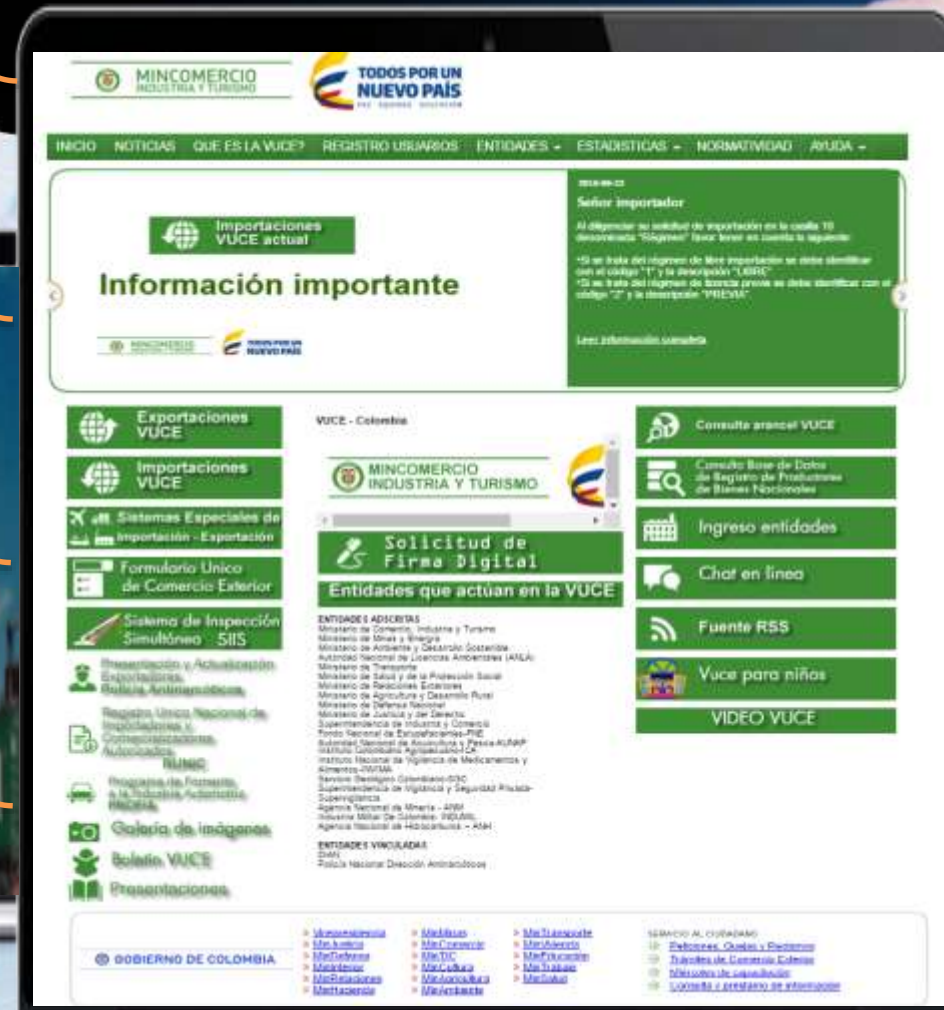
MINCOMERCIO INDUSTRIA Y TURISMO

TODOS POR UN NUEVO PAÍS

INICIO NOTICIAS QUE ES LA VUCE? REGISTRO USUARIOS ENTIDADES ESTADISTICAS NORMATIVIDAD AYUDA

Importaciones VUCE actual

Información importante

MINCOMERCIO TODOS POR UN NUEVO PAÍS

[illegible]

Señor importador

Al diligenciar su solicitud de importación en la casilla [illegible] denominada "Régimen" favor tener en cuenta lo siguiente:

*Si se trata del régimen de libre importación se debe identificar con el código "1" y la descripción "LIBRE"
*Si se trata del régimen de licencia previa se debe identificar con el código "2" y la descripción "PREVIA"

Leer información completa

Exportaciones VUCE

Importaciones VUCE

Sistemas Especiales de Importación - Exportación

Formulario Unico de Comercio Exterior

Sistema de Inspección Simultánea SIIS

Presentación y Actualización Exportadores Policía Antinarcóticos

Registro Unico Nacional de Importadores y Comercializadores Autorizados RUNIC

Programa de Fomento a la Industria Automotriz PROFIA

Galería de imágenes

Boletín VUCE

Presentaciones

VUCE - Colombia

MINCOMERCIO INDUSTRIA Y TURISMO

Solicitud de Firma Digital

Entidades que actúan en la VUCE

ENTIDADES ADSCRITAS
Ministerio de Comercio, Industria y Turismo
Ministerio de Minas y Energía
Ministerio de Ambiente y Desarrollo Sostenible
Autoridad Nacional de Licencias Ambientales (ANLA)
Ministerio de Transporte
Ministerio de Salud y de la Protección Social
Ministerio de Relaciones Exteriores
Ministerio de Agricultura y Desarrollo Rural
Ministerio de Defensa Nacional
Ministerio de Justicia y del Derecho
Superintendencia de Industria y Comercio
Fondo Nacional de Estupefacientes-FNE
Autoridad Nacional de Acuicultura y Pesca-AUNAP
Instituto Colombiano Agropecuario-ICA
Instituto Nacional de Vigilancia de Medicamentos y Alimentos-INVIMA
Servicio Geológico Colombiano-SGC
Superintendencia de Vigilancia y Seguridad Privada-Supervigilancia
Agencia Nacional de Minería - ANM
Industria Militar De Colombia- INDUMIL
Agencia Nacional de Hidrocarburos - ANH

ENTIDADES VINCULADAS
DIAN
Policía Nacional Dirección Antinarcóticos

Consulta arancel VUCE

Consulta Base de Datos de Registro de Productores de Bienes Nacionales

Ingreso entidades

Chat en línea

Fuente RSS

Vuce para niños

VIDEO VUCE

GOBIERNO DE COLOMBIA

Vicepresidencia
MinJusticia
MinDefensa
MinInterior
MinRelaciones
MinHacienda

MinMinas
MinComercio
MinTIC
MinCultura
MinAgricultura
MinAmbiente

MinTransporte
MinVivienda
MinEducación
MinTrabajo
MinSalud

SERVICIO AL CIUDADANO
Peticiones, Quejas y Reclamos
Trámites de Comercio Exterior
Mercados de capacitación
Consulta y préstamo de información